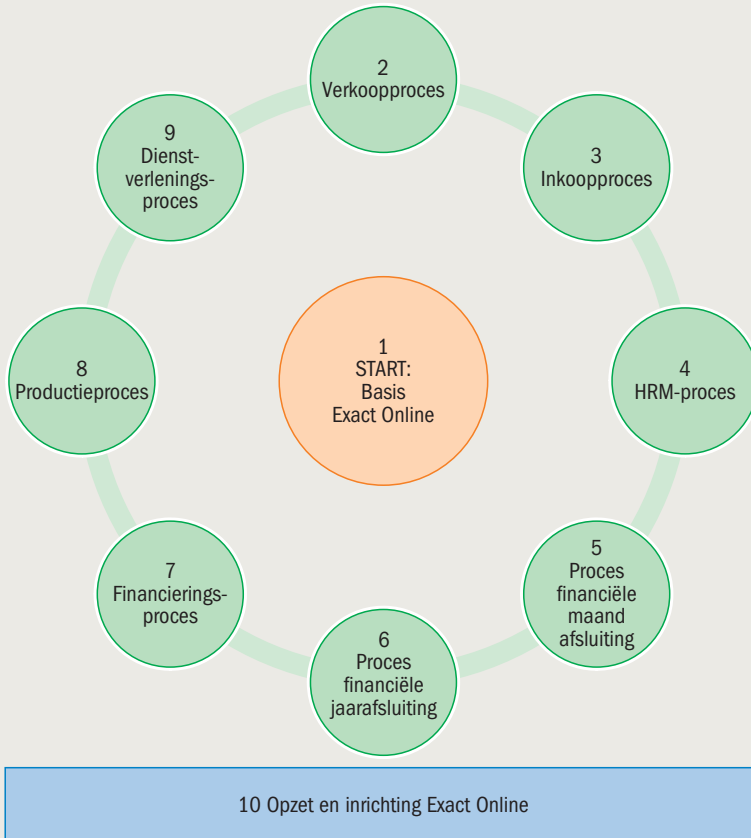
1
START:
Basis
Exact Online

2
Verkoopproces

3
Inkoopproces

4
HRM-proces

5
Proces
financiële
maand
afsluiting

6
Proces
financiële
jaarafsluiting

7
Financieringsproces

8
Productieproces

9
Dienstverleningsproces

10 Opzet en inrichting Exact Online